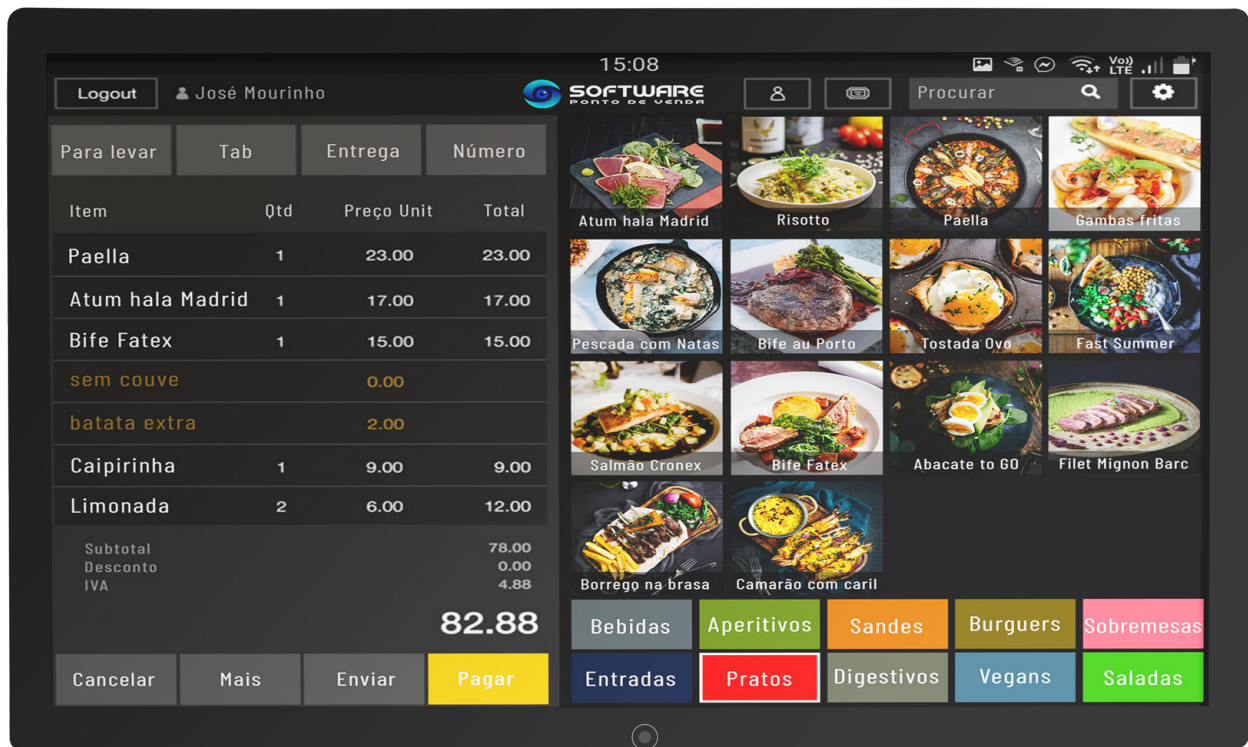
15:08

Vo) LTE

Logout José Mourinho SOFTWARE PONTO DE VENDA Procurar

Para levar | Tab | Entrega | Número

| Item | Qtd | Preço Unit | Total |
|---|---|---|---|
| Paella | 1 | 23.00 | 23.00 |
| Atum hala Madrid | 1 | 17.00 | 17.00 |
| Bife Fatex | 1 | 15.00 | 15.00 |
| sem couve | | 0.00 | |
| batata extra | | 2.00 | |
| Caipirinha | 1 | 9.00 | 9.00 |
| Limonada | 2 | 6.00 | 12.00 |

Subtotal 78.00
Desconto 0.00
IVA 4.88

82.88

Cancelar | Mais | Enviar | Pagar

Atum hala Madrid
Risotto
Paella
Gambas fritas
Pescada com Natas
Bife au Porto
Tostada Ovo
Fast Summer
Salmão Cronex
Bife Fatex
Abacate to GO
Filet Mignon Barc
Borrego na brasa
Camarão com caril

Bebidas | Aperitivos | Sandes | Burguers | Sobremesas
Entradas | Pratos | Digestivos | Vegans | Saladas